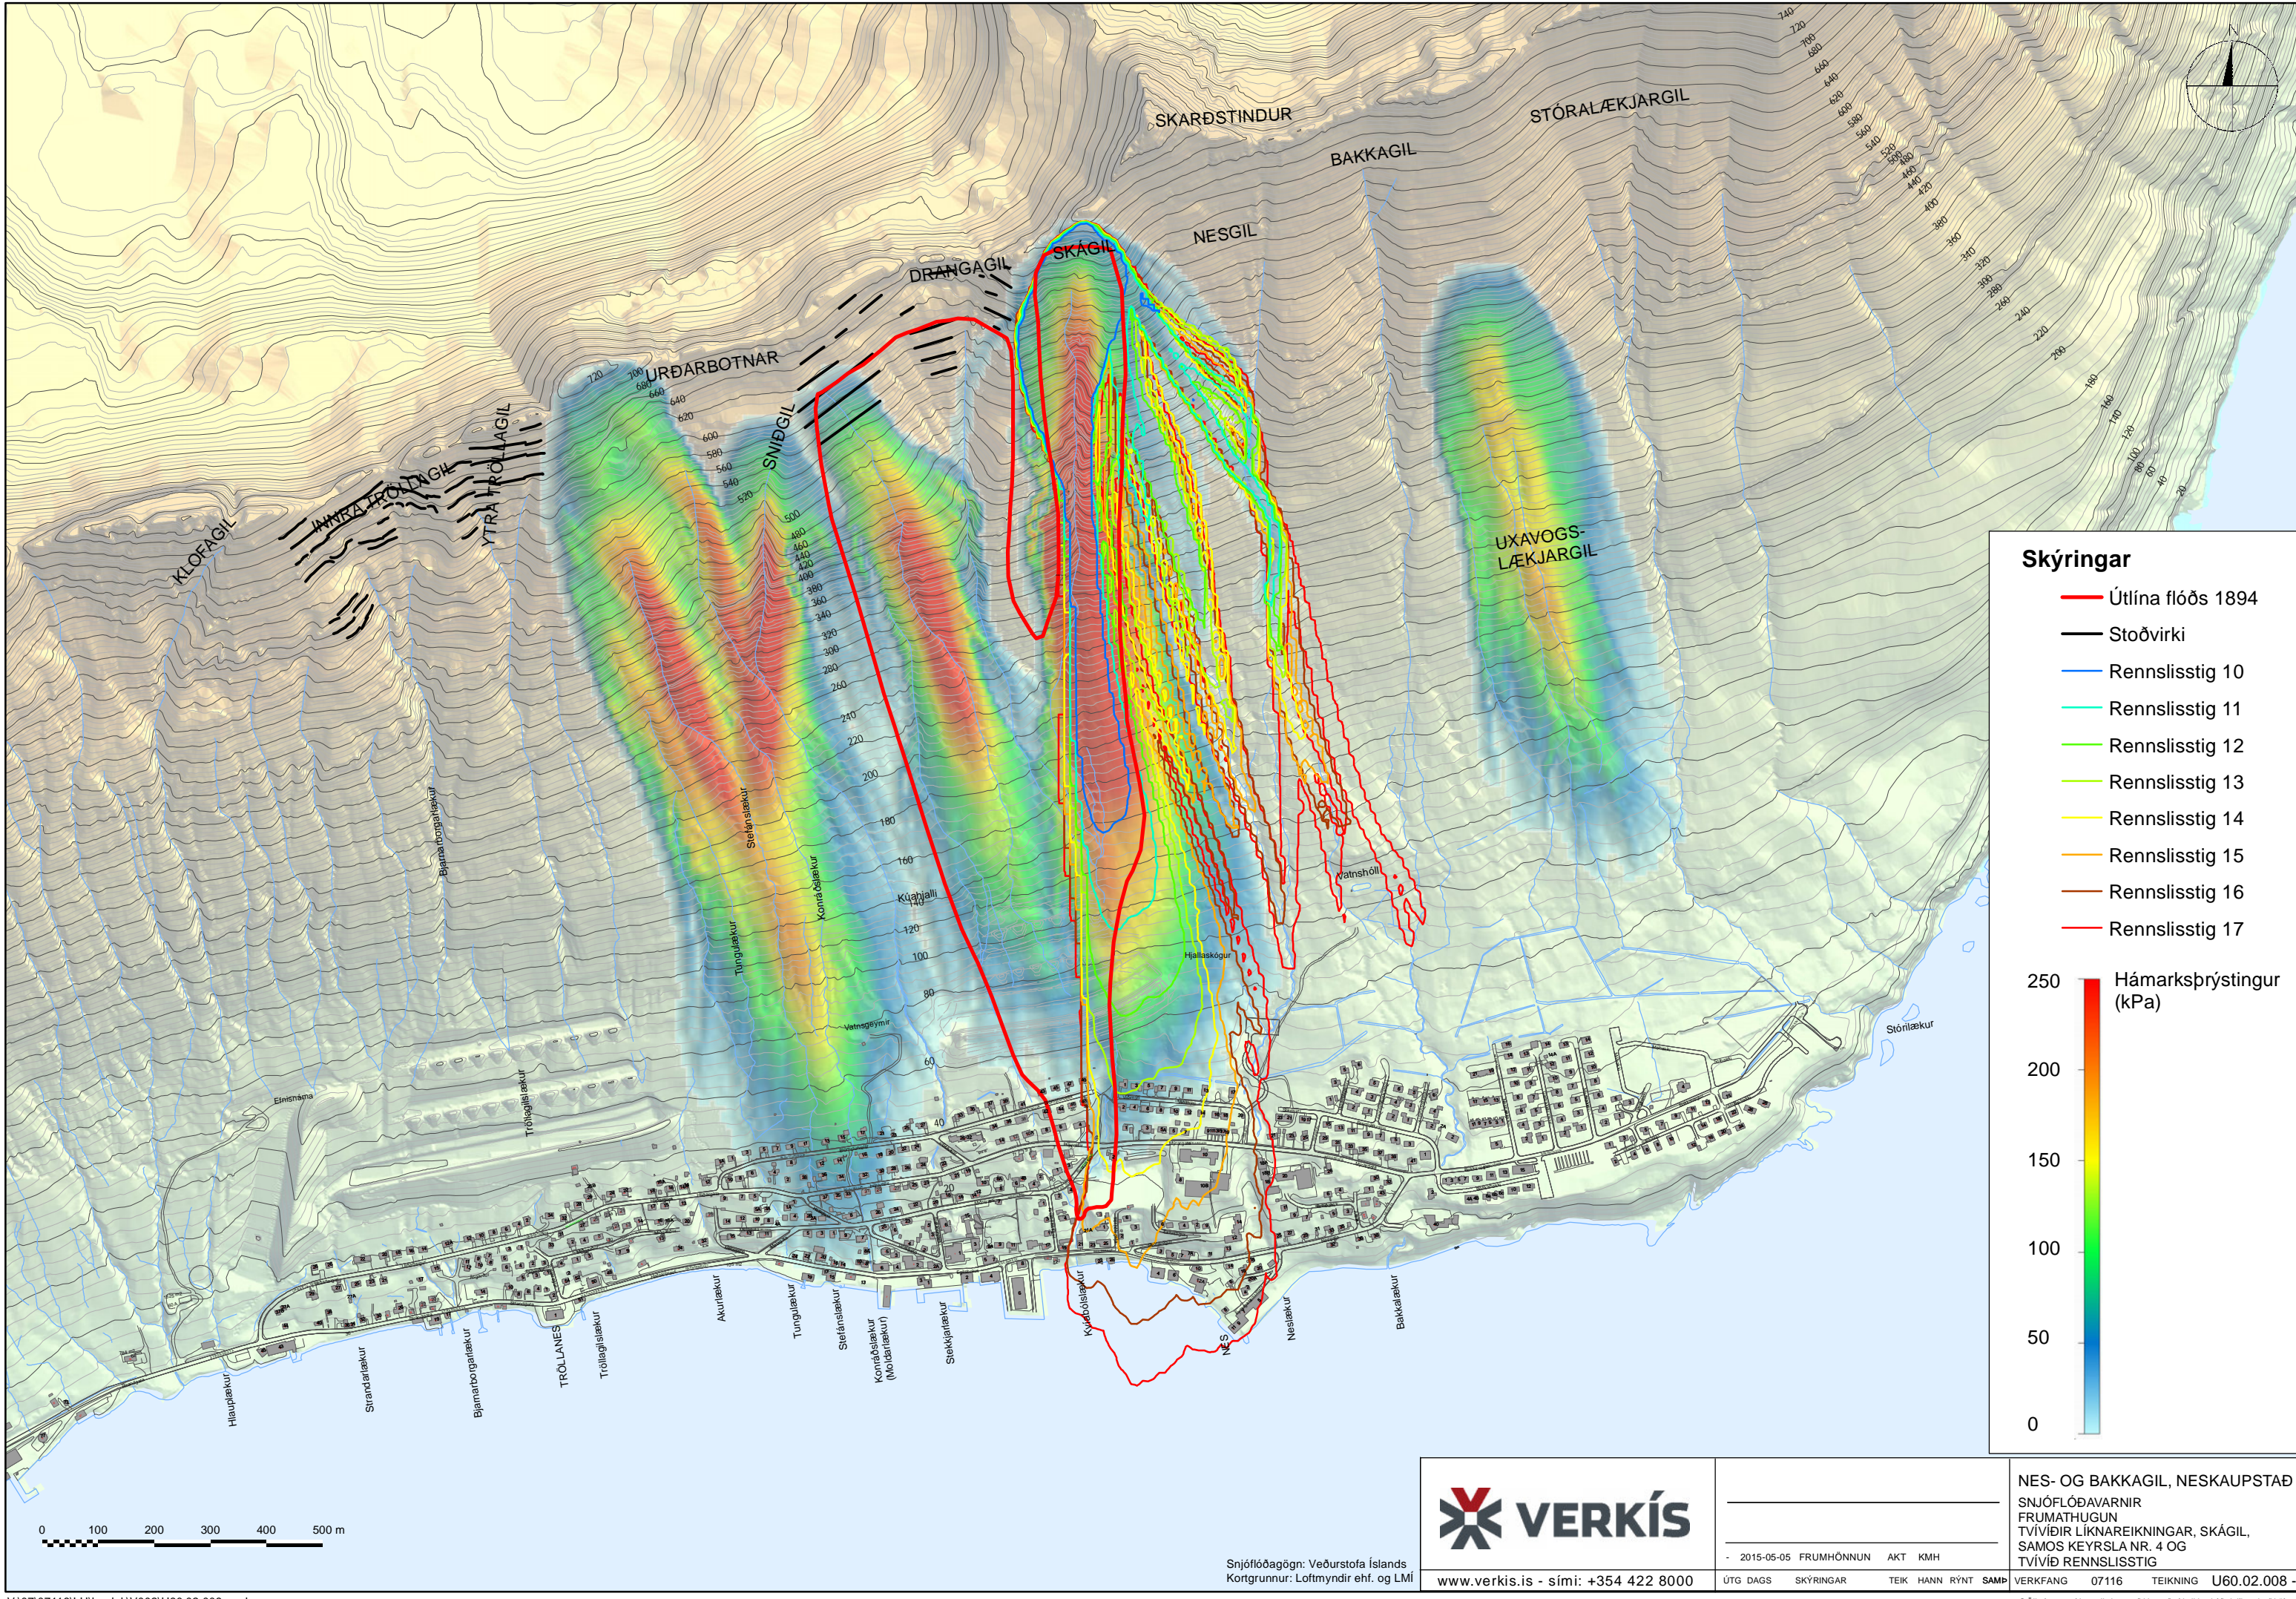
SKARÐSTINDUR
STÓRALÆKJARGIL
BAKKAGIL
NESGIL
DRANGAGIL
SKÁGIL
URÐARBOTNAR
SNIÐGIL
INNRA TRÖLLAGIL
YTRA TRÖLLAGIL
KLOFAGIL
UXAVOGS-LÆKJARGIL

Skýringar
Útlína flóðs 1894
Stoðvirki
Rennslisstig 10
Rennslisstig 11
Rennslisstig 12
Rennslisstig 13
Rennslisstig 14
Rennslisstig 15
Rennslisstig 16
Rennslisstig 17

Hámarksþrýstingur (kPa)
250
200
150
100
50
0

720 700 680 660 640 620 600 580 560 540 520 500 480 460 440 420 400 380 360 340 320 300 280 260 240 220 200 180 160 140 120 100 80 60 40 20

Haugslækur
Strandarlækur
Bjarnarborgarlækur
TRÖLLANES
Tröllagilslækur
Akurlækur
Tungulækur
Stefánslækur
Kornbólslækur (Móldarlækur)
Stekkjarlækur
Kúabólslækur
NES
Neslækur
Bakkalækur
Stóralækur
Vatnshóll
Hjallaskógur
Tungulækur
Stefánslækur
Kornbólslækur
Bjarnarborgarlækur
Tröllagilslækur
Kúahjalli
Vetrargryfjur

0 100 200 300 400 500 m

Snjóflóðagögn: Veðurstofa Íslands
Kortgrunnur: Loftmyndir ehf. og LMÍ

VERKÍS
www.verkis.is - sími: +354 422 8000

- 2015-05-05 FRUMHÖNNUN AKT KMH
ÚTG DAGS SKÝRINGAR TEIK HANN RÝNT SAMÞ

NES- OG BAKKAGIL, NESKAUPSTAÐ
SNJÓFLÓÐAVARNIR
FRUMATHUGUN
TVÍVÍÐIR LÍKNAREIKNINGAR, SKÁGIL,
SAMOS KEYRSLA NR. 4 OG
TVÍVÍÐ RENNSLISSTIG
VERKFANG 07116 TEIKNING U60.02.008 -